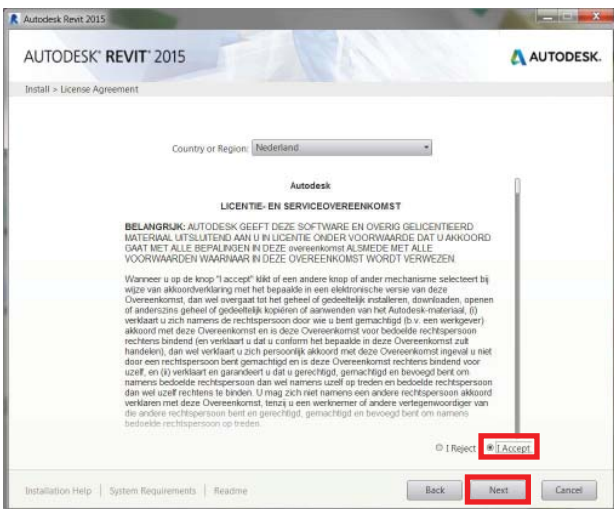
Autodesk Revit 2015

AUTODESK® REVIT® 2015

AUTODESK.

Install > License Agreement

Country or Region: Nederland

Autodesk

LICENTIE- EN SERVICEOVEREENKOMST

BELANGRIJK: AUTODESK GEEFT DEZE SOFTWARE EN OVERIG GELICENTIEERD MATERIAAL UITSLUITEND AAN U IN LICENTIE ONDER VOORWAARDE DAT U AKKOORD GAAT MET ALLE BEPALINGEN IN DEZE overeenkomst ALSMEDE MET ALLE VOORWAARDEN WAARNAAR IN DEZE OVEREENKOMST WORDT VERWEZEN.

Wanneer u op de knop "I accept" klikt of een andere knop of ander mechanisme selecteert bij wijze van akkoordverklaring met het bepaalde in een elektronische versie van deze Overeenkomst, dan wel overgaat tot het geheel of gedeeltelijk installeren, downloaden, openen of anderszins geheel of gedeeltelijk kopiëren of aanwenden van het Autodesk-materiaal, (i) verklaart u zich namens de rechtspersoon door wie u bent gemachtigd (b.v. een werkgever) akkoord met deze Overeenkomst en is deze Overeenkomst voor bedoelde rechtspersoon rechtens bindend (en verklaart u dat u conform het bepaalde in deze Overeenkomst zult handelen), dan wel verklaart u zich persoonlijk akkoord met deze Overeenkomst ingeval u niet door een rechtspersoon bent gemachtigd en is deze Overeenkomst rechtens bindend voor uzelf, en (ii) verklaart en garandeert u dat u gerechtigd, gemachtigd en bevoegd bent om namens bedoelde rechtspersoon dan wel namens uzelf op treden en bedoelde rechtspersoon dan wel uzelf rechtens te binden. U mag zich niet namens een andere rechtspersoon akkoord verklaren met deze Overeenkomst, tenzij u een werknemer of andere vertegenwoordiger van die andere rechtspersoon bent en gerechtigd, gemachtigd en bevoegd bent om namens bedoelde rechtspersoon op treden.

I Reject   I Accept

Installation Help | System Requirements | Readme

Back   Next   Cancel